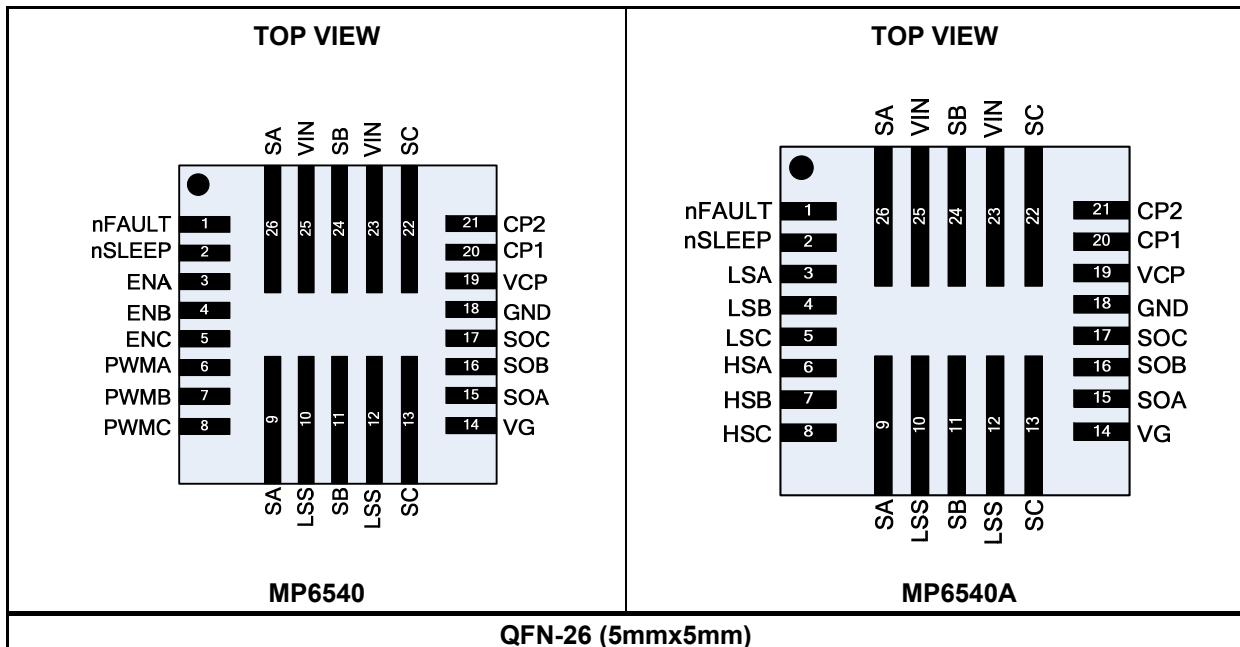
TOP VIEW

SA VIN SB VIN SC

26 25 24 23 22

nFAULT 1
nSLEEP 2
ENA 3
ENB 4
ENC 5
PWMA 6
PWMB 7
PWMC 8

21 CP2
20 CP1
19 VCP
18 GND
17 SOC
16 SOB
15 SOA
14 VG

9 10 11 12 13

SA LSS SB LSS SC

MP6540

TOP VIEW

SA VIN SB VIN SC

26 25 24 23 22

nFAULT 1
nSLEEP 2
LSA 3
LSB 4
LSC 5
HSA 6
HSB 7
HSC 8

21 CP2
20 CP1
19 VCP
18 GND
17 SOC
16 SOB
15 SOA
14 VG

9 10 11 12 13

SA LSS SB LSS SC

MP6540A

QFN-26 (5mmx5mm)